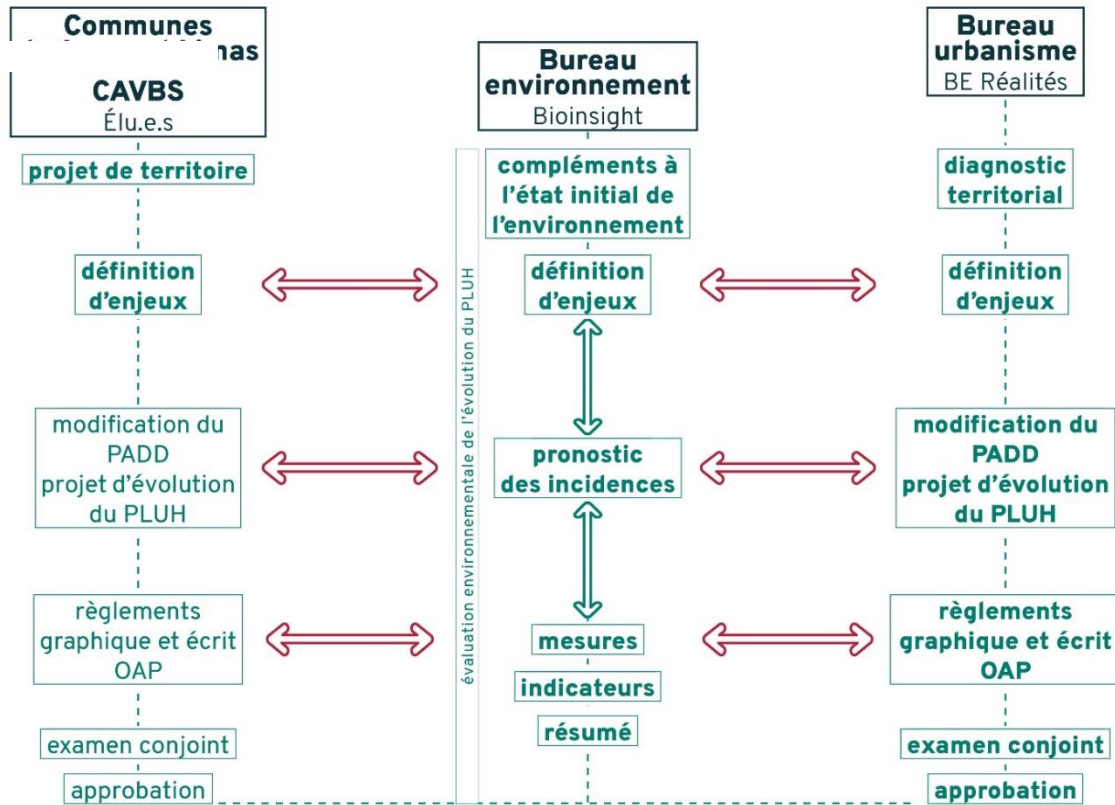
Communes
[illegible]nas
CAVBS
Élu.e.s

projet de territoire

définition d'enjeux

modification du PADD projet d'évolution du PLUH

règlements graphique et écrit OAP

examen conjoint

approbation

Bureau environnement
Bioinsight

évaluation environnementale de l'évolution du PLUH

compléments à l'état initial de l'environnement

définition d'enjeux

pronostic des incidences

mesures

indicateurs

résumé

Bureau urbanisme
BE Réalités

diagnostic territorial

définition d'enjeux

modification du PADD projet d'évolution du PLUH

règlements graphique et écrit OAP

examen conjoint

approbation